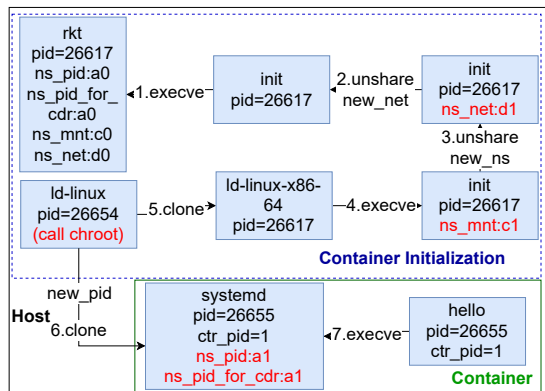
rkt
pid=26617
ns_pid:a0
ns_pid_for_cdr:a0
ns_mnt:c0
ns_net:d0

1.execve

init
pid=26617

2.unshare
new_net

init
pid=26617
ns_net:d1

3.unshare
new_ns

ld-linux
pid=26654
(call chroot)

5.clone

ld-linux-x86-64
pid=26617

4.execve

init
pid=26617
ns_mnt:c1

Container Initialization

new_pid
6.clone

Host

systemd
pid=26655
ctr_pid=1
ns_pid:a1
ns_pid_for_cdr:a1

7.execve

hello
pid=26655
ctr_pid=1

Container